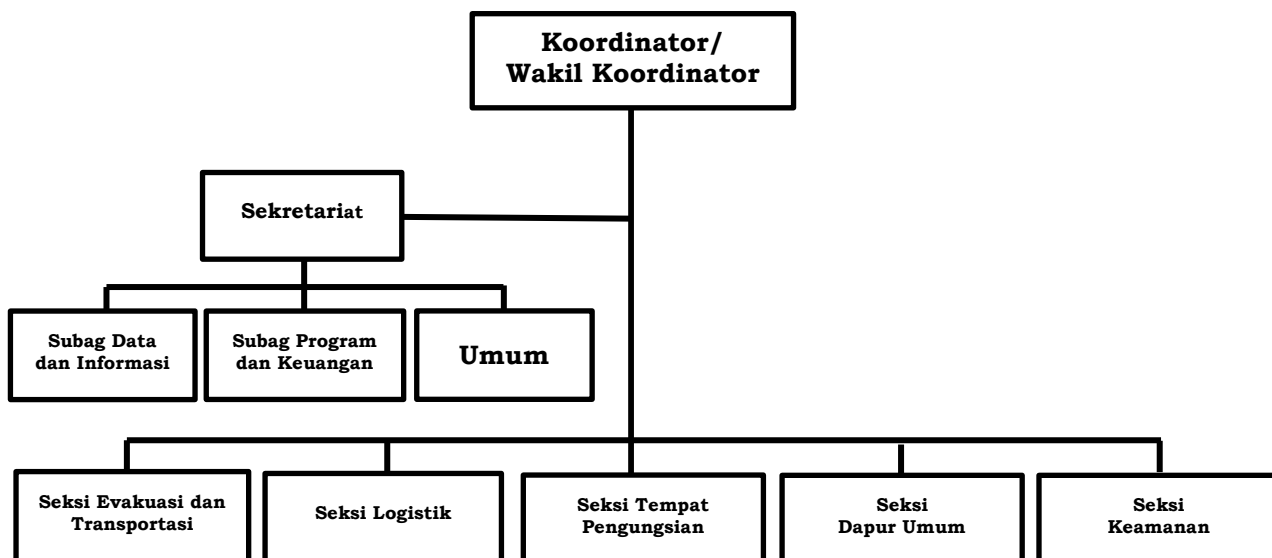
Koordinator/
Wakil Koordinator

Sekretariat

Subag Data dan Informasi

Subag Program dan Keuangan

Umum

Seksi Evakuasi dan Transportasi

Seksi Logistik

Seksi Tempat Pengungsian

Seksi Dapur Umum

Seksi Keamanan